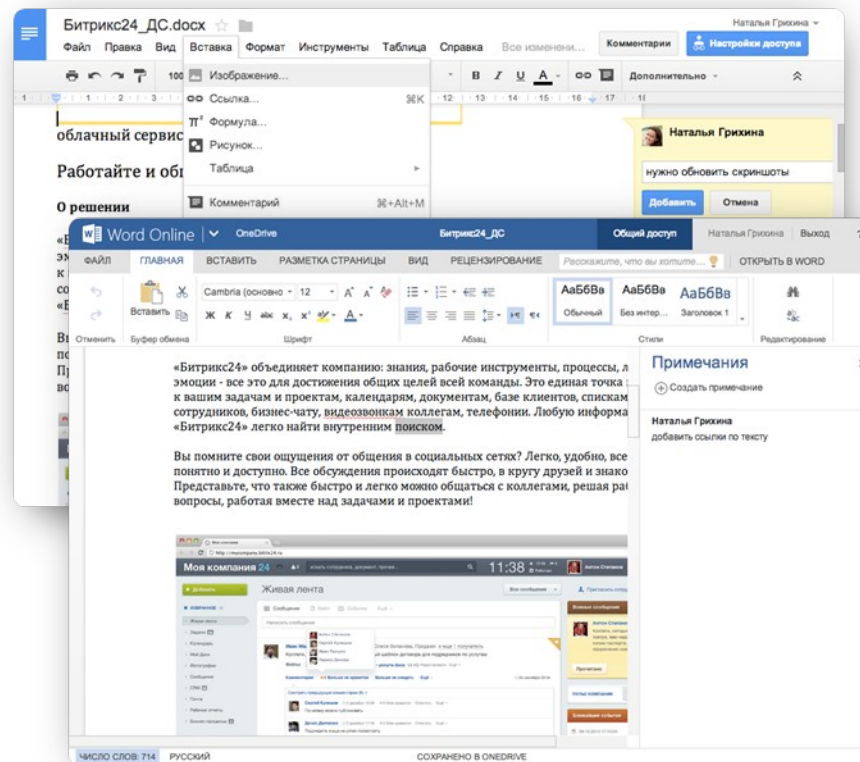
Битрикс24_ДС.docx
Наталья Грихина
Файл Правка Вид Вставка Формат Инструменты Таблица Справка Все изменени...
Комментарии
Настройки доступа
100
Изображение...
Ссылка... ⌘K
Формула...
Рисунок...
Таблица
Комментарий ⌘+Alt+M
B I U A
Дополнительно
1 2 3 12 13 14 15 16 17
облачный сервис
Работайте и об
О решении
«Б
эм
к
со
«Б
В
по
П
во
Наталья Грихина
нужно обновить скриншоты
Добавить
Отмена

Word Online OneDrive Битрикс24_ДС Общий доступ Наталья Грихина Выход ?
ФАЙЛ ГЛАВНАЯ ВСТАВИТЬ РАЗМЕТКА СТРАНИЦЫ ВИД РЕЦЕНЗИРОВАНИЕ Расскажите, что вы хотите... ОТКРЫТЬ В WORD
Вставить
Отменить Буфер обмена
Cambria (основно 12
Ж К Ч abc x₂ x²
Шрифт
Абзац
АаБбВв Обычный
АаБбВв Без интер...
АаБбВв Заголовок 1
Стили
Редактирование

«Битрикс24» объединяет компанию: знания, рабочие инструменты, процессы, л эмоции - все это для достижения общих целей всей команды. Это единая точка к вашим задачам и проектам, календарям, документам, базе клиентов, спискам сотрудников, бизнес-чату, видеозвонкам коллегам, телефонии. Любую информа «Битрикс24» легко найти внутренним поиском.

Вы помните свои ощущения от общения в социальных сетях? Легко, удобно, все понятно и доступно. Все обсуждения происходят быстро, в кругу друзей и знако Представьте, что также быстро и легко можно общаться с коллегами, решая ра вопросы, работая вместе над задачами и проектами!

Примечания
Создать примечание
Наталья Грихина
добавить ссылки по тексту

Моя компания 24
11:38
Живая лента

ЧИСЛО СЛОВ: 714 РУССКИЙ СОХРАНЕНО В ONEDRIVE